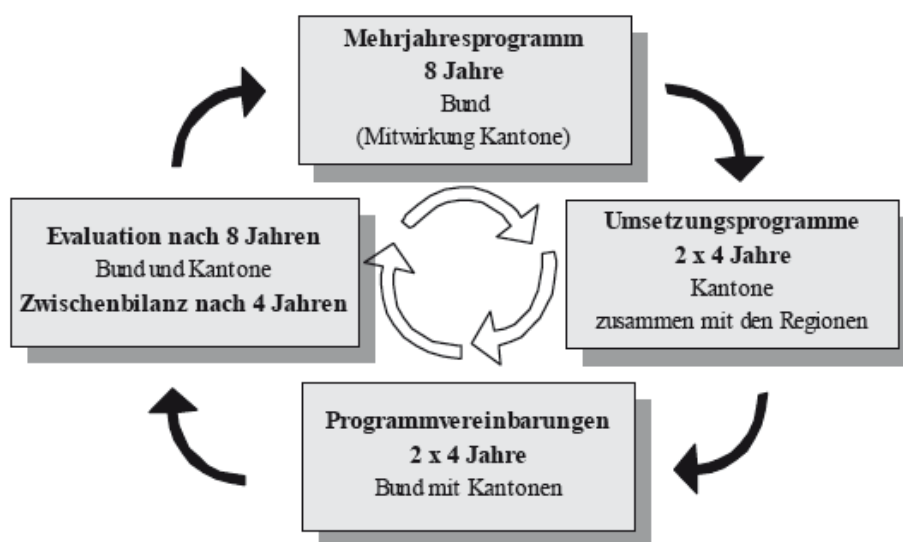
**Mehrjahresprogramm**
**8 Jahre**
Bund
(Mitwirkung Kantone)

**Umsetzungsprogramme**
**2 x 4 Jahre**
Kantone
zusammen mit den Regionen

**Programmvereinbarungen**
**2 x 4 Jahre**
Bund mit Kantonen

**Evaluation nach 8 Jahren**
Bund und Kantone
**Zwischenbilanz nach 4 Jahren**